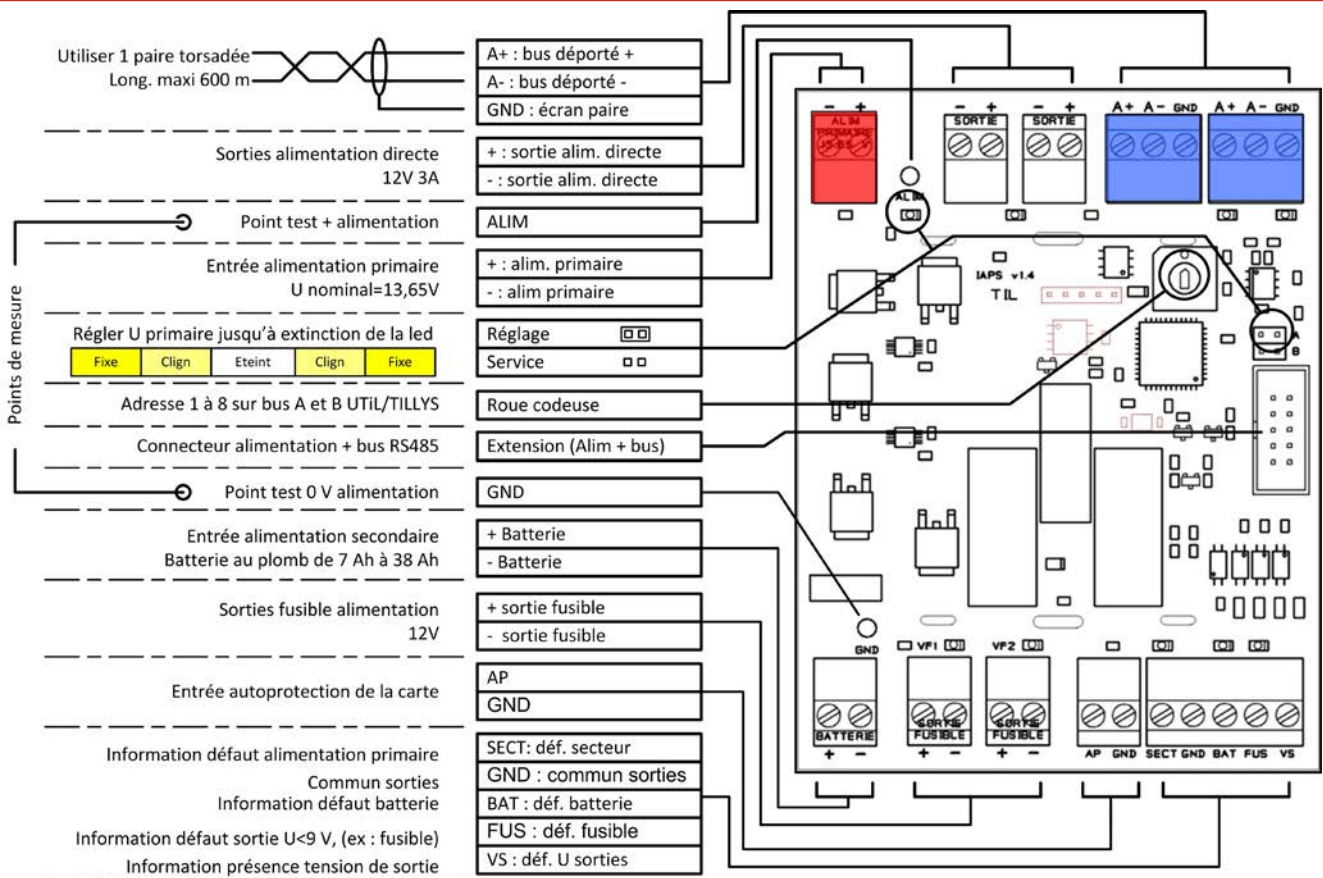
Utiliser 1 paire torsadée
Long. maxi 600 m

A+ : bus déporté +
A- : bus déporté -
GND : écran paire

Sorties alimentation directe
12V 3A

+ : sortie alim. directe
- : sortie alim. directe

Point test + alimentation

ALIM

Entrée alimentation primaire
U nominal=13,65V

+ : alim. primaire
- : alim primaire

Régler U primaire jusqu'à extinction de la led

| Fixe | Clign | Eteint | Clign | Fixe |
|---|---|---|---|---|

Réglage
Service

Adresse 1 à 8 sur bus A et B UTiL/TILLYS

Roue codeuse

Connecteur alimentation + bus RS485

Extension (Alim + bus)

Point test 0 V alimentation

GND

Points de mesure

Entrée alimentation secondaire
Batterie au plomb de 7 Ah à 38 Ah

+ Batterie
- Batterie

Sorties fusible alimentation
12V

+ sortie fusible
- sortie fusible

Entrée autoprotection de la carte

AP
GND

Information défaut alimentation primaire
Commun sorties
Information défaut batterie
Information défaut sortie U<9 V, (ex : fusible)
Information présence tension de sortie

SECT: déf. secteur
GND : commun sorties
BAT : déf. batterie
FUS : déf. fusible
VS : déf. U sorties

- +
ALIM PRIMAIRE 13.65 V
ALIM
- +
SORTIE
- +
SORTIE
A+ A- GND
A+ A- GND
IAPS v1.4
TIL
A
B
GND
VF1
VF2
BATTERIE
+ -
SORTIE FUSIBLE
+ -
SORTIE FUSIBLE
+ -
AP GND
SECT GND BAT FUS VS